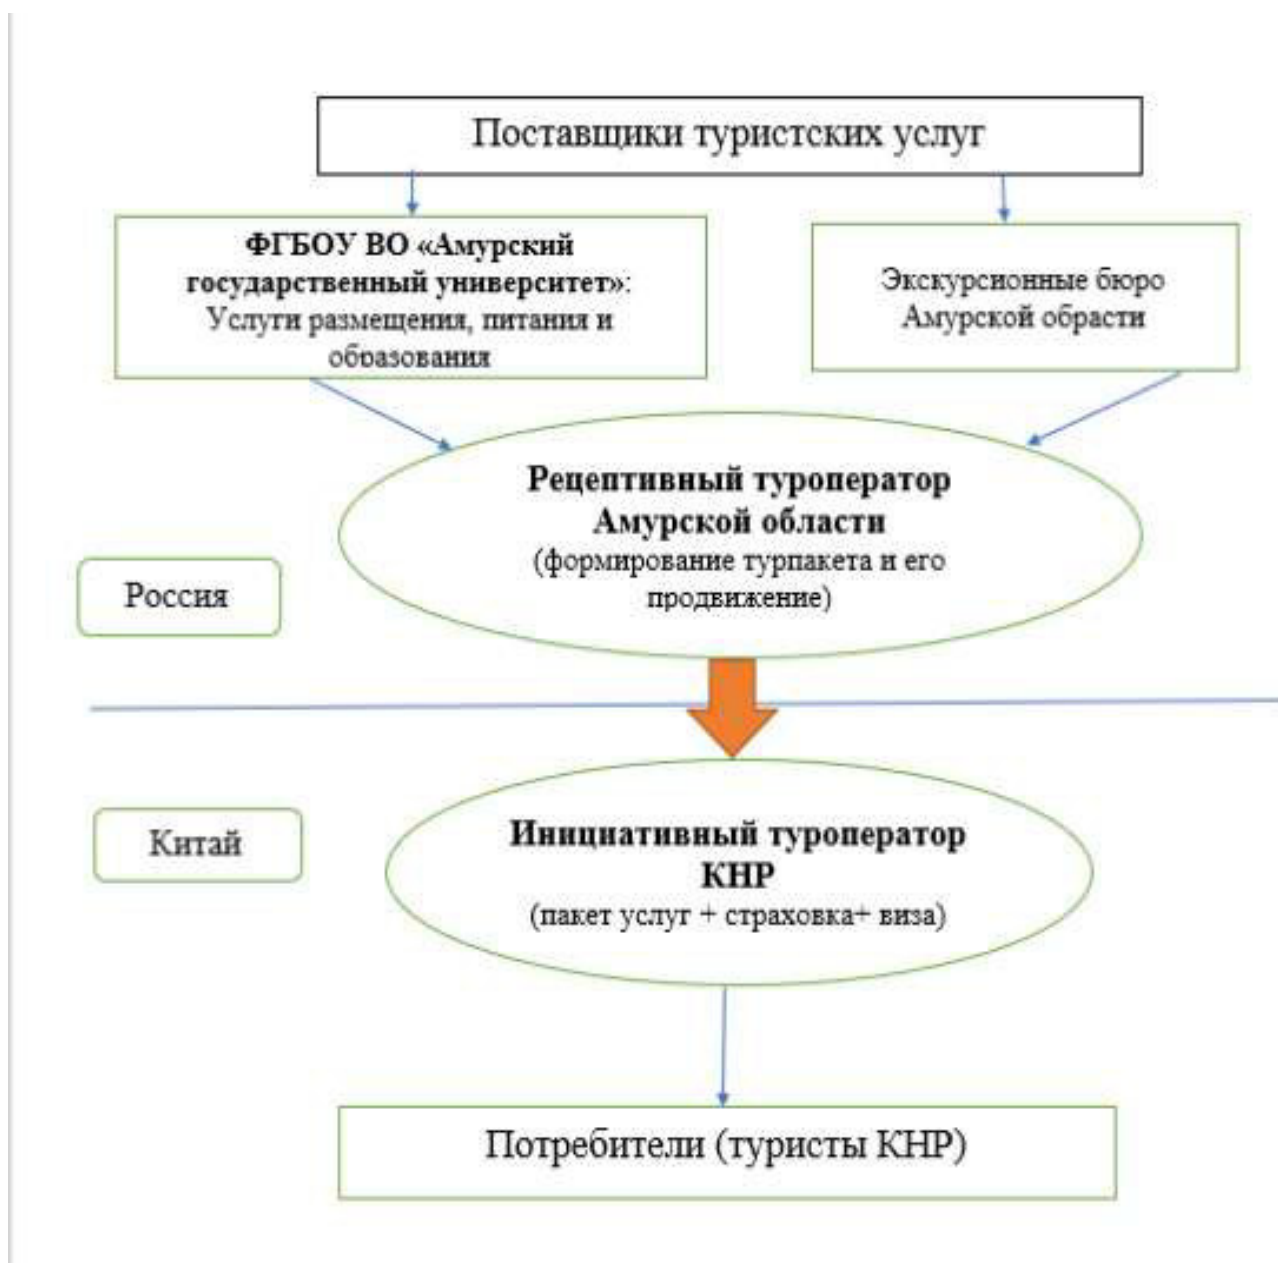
Поставщики туристских услуг

ФГБОУ ВО «Амурский государственный университет»: Услуги размещения, питания и образования

Экскурсионные бюро Амурской обрасти

Рецептивный туроператор Амурской области
(формирование турпакета и его продвижение)

Россия

Китай

Инициативный туроператор КНР
(пакет услуг + страховка+ виза)

Потребители (туристы КНР)